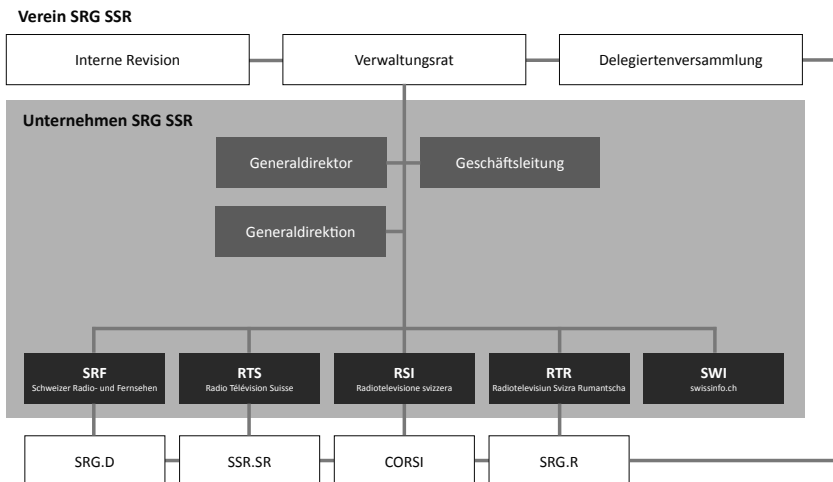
Verein SRG SSR

Interne Revision

Verwaltungsrat

Delegiertenversammlung

Unternehmen SRG SSR

Generaldirektor

Geschäftsleitung

Generaldirektion

SRF
Schweizer Radio- und Fernsehen

RTS
Radio Télévision Suisse

RSI
Radiotelevisione svizzera

RTR
Radiotelevisiun Svizra Rumantscha

SWI
swissinfo.ch

SRG.D

SSR.SR

CORSI

SRG.R